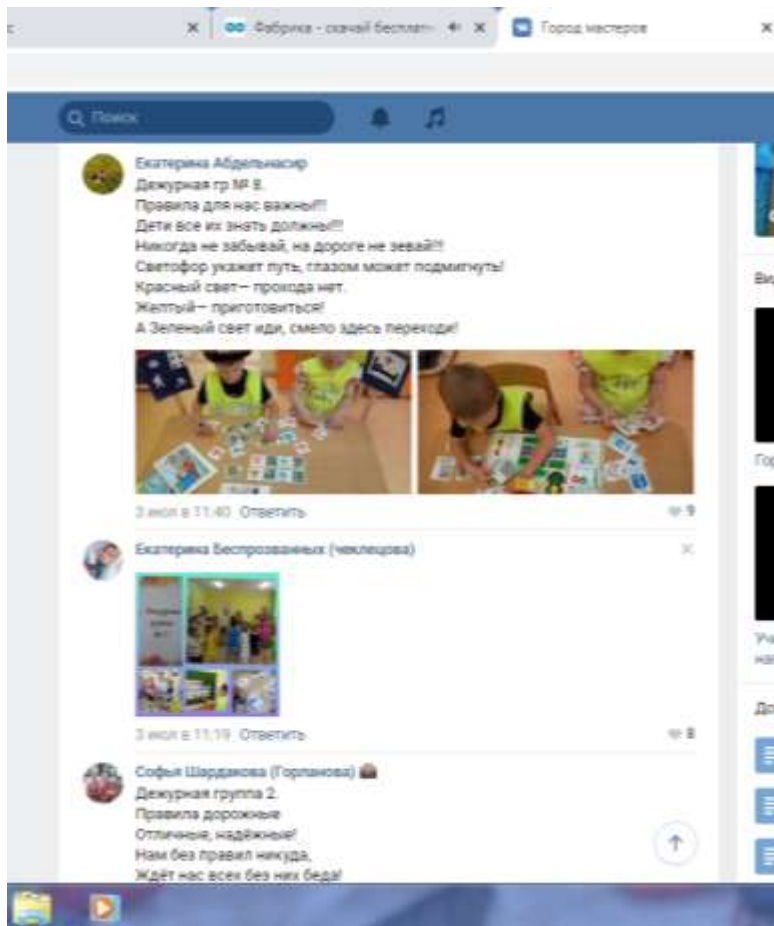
Фабрика - скачай бесплат
Город мастеров

Поиск

Екатерина Абдельнасир
Дежурная гр № 8.
Правила для нас важны!!!
Дети все их знать должны!!!
Никогда не забывай, на дороге не зевай!!!
Светофор укажет путь, глазом может подмигнуть!
Красный свет— прохода нет.
Желтый— приготовиться!
А Зеленый свет иди, смело здесь переходи!

3 июл в 11:40 Ответить
9

Екатерина Беспрозванных (Чеклецова)

3 июл в 11:19 Ответить
8

Софья Шарданова (Горланова)
Дежурная группа 2.
Правила дорожные
Отличные, надёжные!
Нам без правил никуда,
Ждёт нас всех без них беда!

Ви
Гор
Уча
на
До